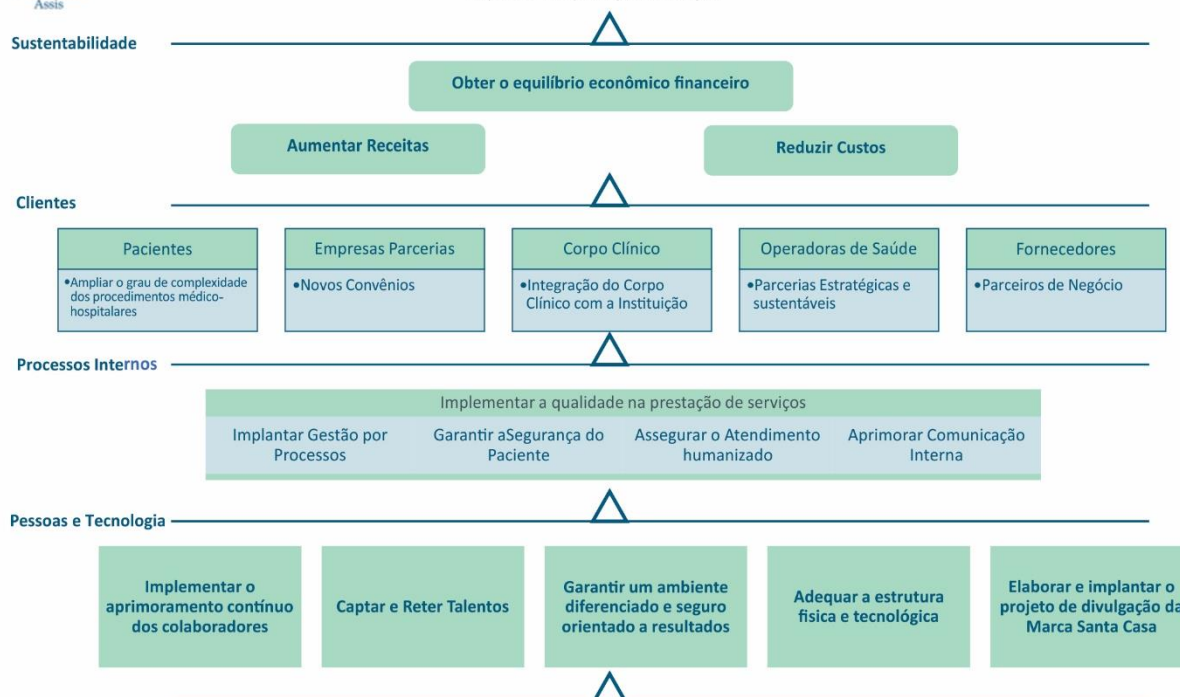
Assis

Sustentabilidade

Obter o equilíbrio econômico financeiro

Aumentar Receitas

Reduzir Custos

Clientes

Pacientes
•Ampliar o grau de complexidade dos procedimentos médico-hospitalares

Empresas Parcerias
•Novos Convênios

Corpo Clínico
•Integração do Corpo Clínico com a Instituição

Operadoras de Saúde
•Parcerias Estratégicas e sustentáveis

Fornecedores
•Parceiros de Negócio

Processos Internos

Implementar a qualidade na prestação de serviços

Implantar Gestão por Processos

Garantir aSegurança do Paciente

Assegurar o Atendimento humanizado

Aprimorar Comunicação Interna

Pessoas e Tecnologia

Implementar o aprimoramento contínuo dos colaboradores

Captar e Reter Talentos

Garantir um ambiente diferenciado e seguro orientado a resultados

Adequar a estrutura fisica e tecnológica

Elaborar e implantar o projeto de divulgação da Marca Santa Casa